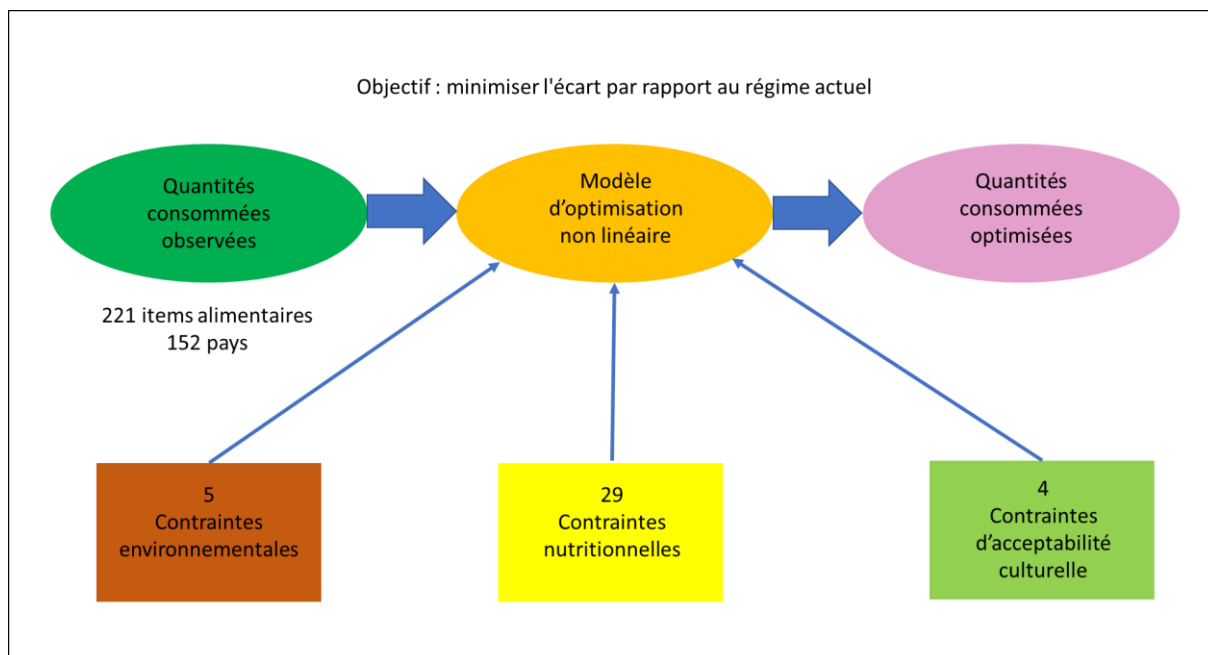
Objectif : minimiser l'écart par rapport au régime actuel

Quantités consommées observées

Modèle d’optimisation non linéaire

Quantités consommées optimisées

221 items alimentaires
152 pays

5
Contraintes environnementales

29
Contraintes nutritionnelles

4
Contraintes d’acceptabilité culturelle